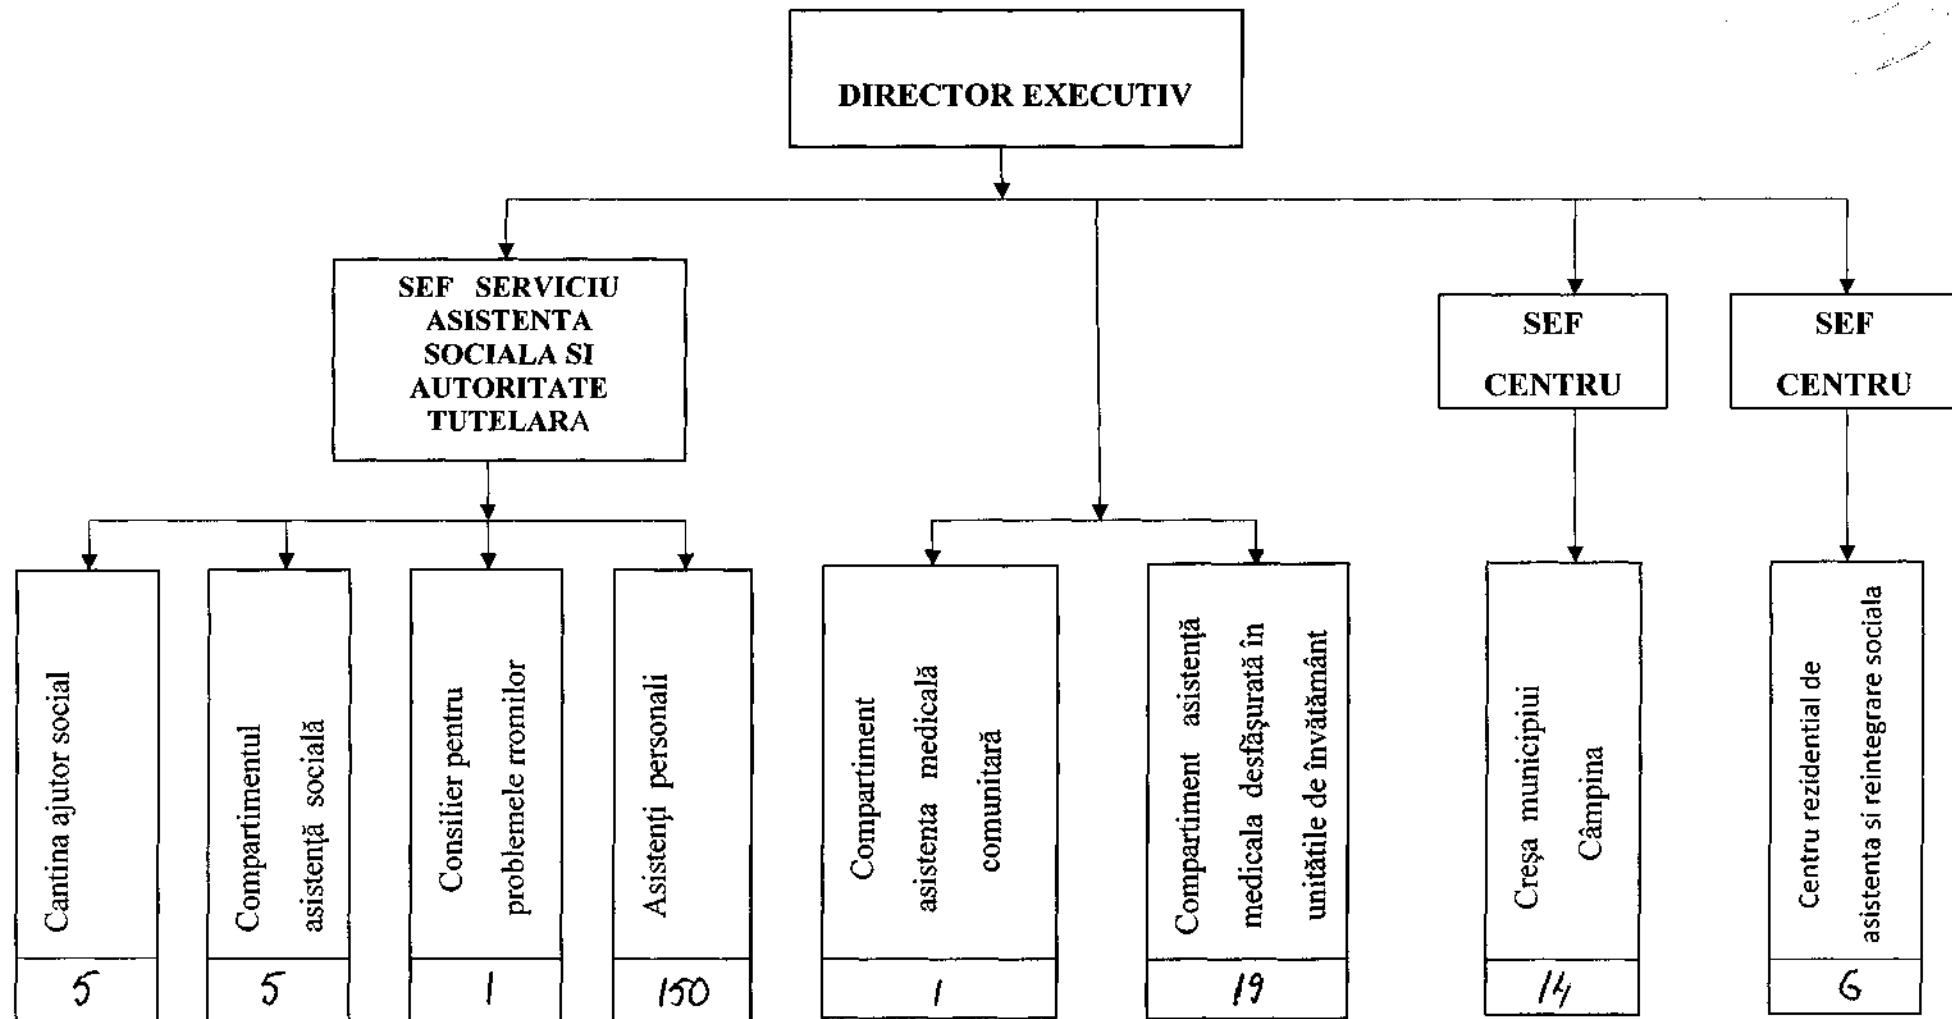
DIRECTOR EXECUTIV

SEF SERVICIU ASISTENTA SOCIALA SI AUTORITATE TUTELARA

SEF CENTRU

SEF CENTRU

Cantina ajutor social
5

Compartimentul asistență socială
5

Consilier pentru problemele rromilor
1

Asistenți personali
150

Compartiment asistenta medicală comunitară
1

Compartiment asistență medicala desfășurată în unitătile de învătământ
19

Creșa municipiului Câmpina
14

Centru rezidential de asistenta si reintegrare sociala
6